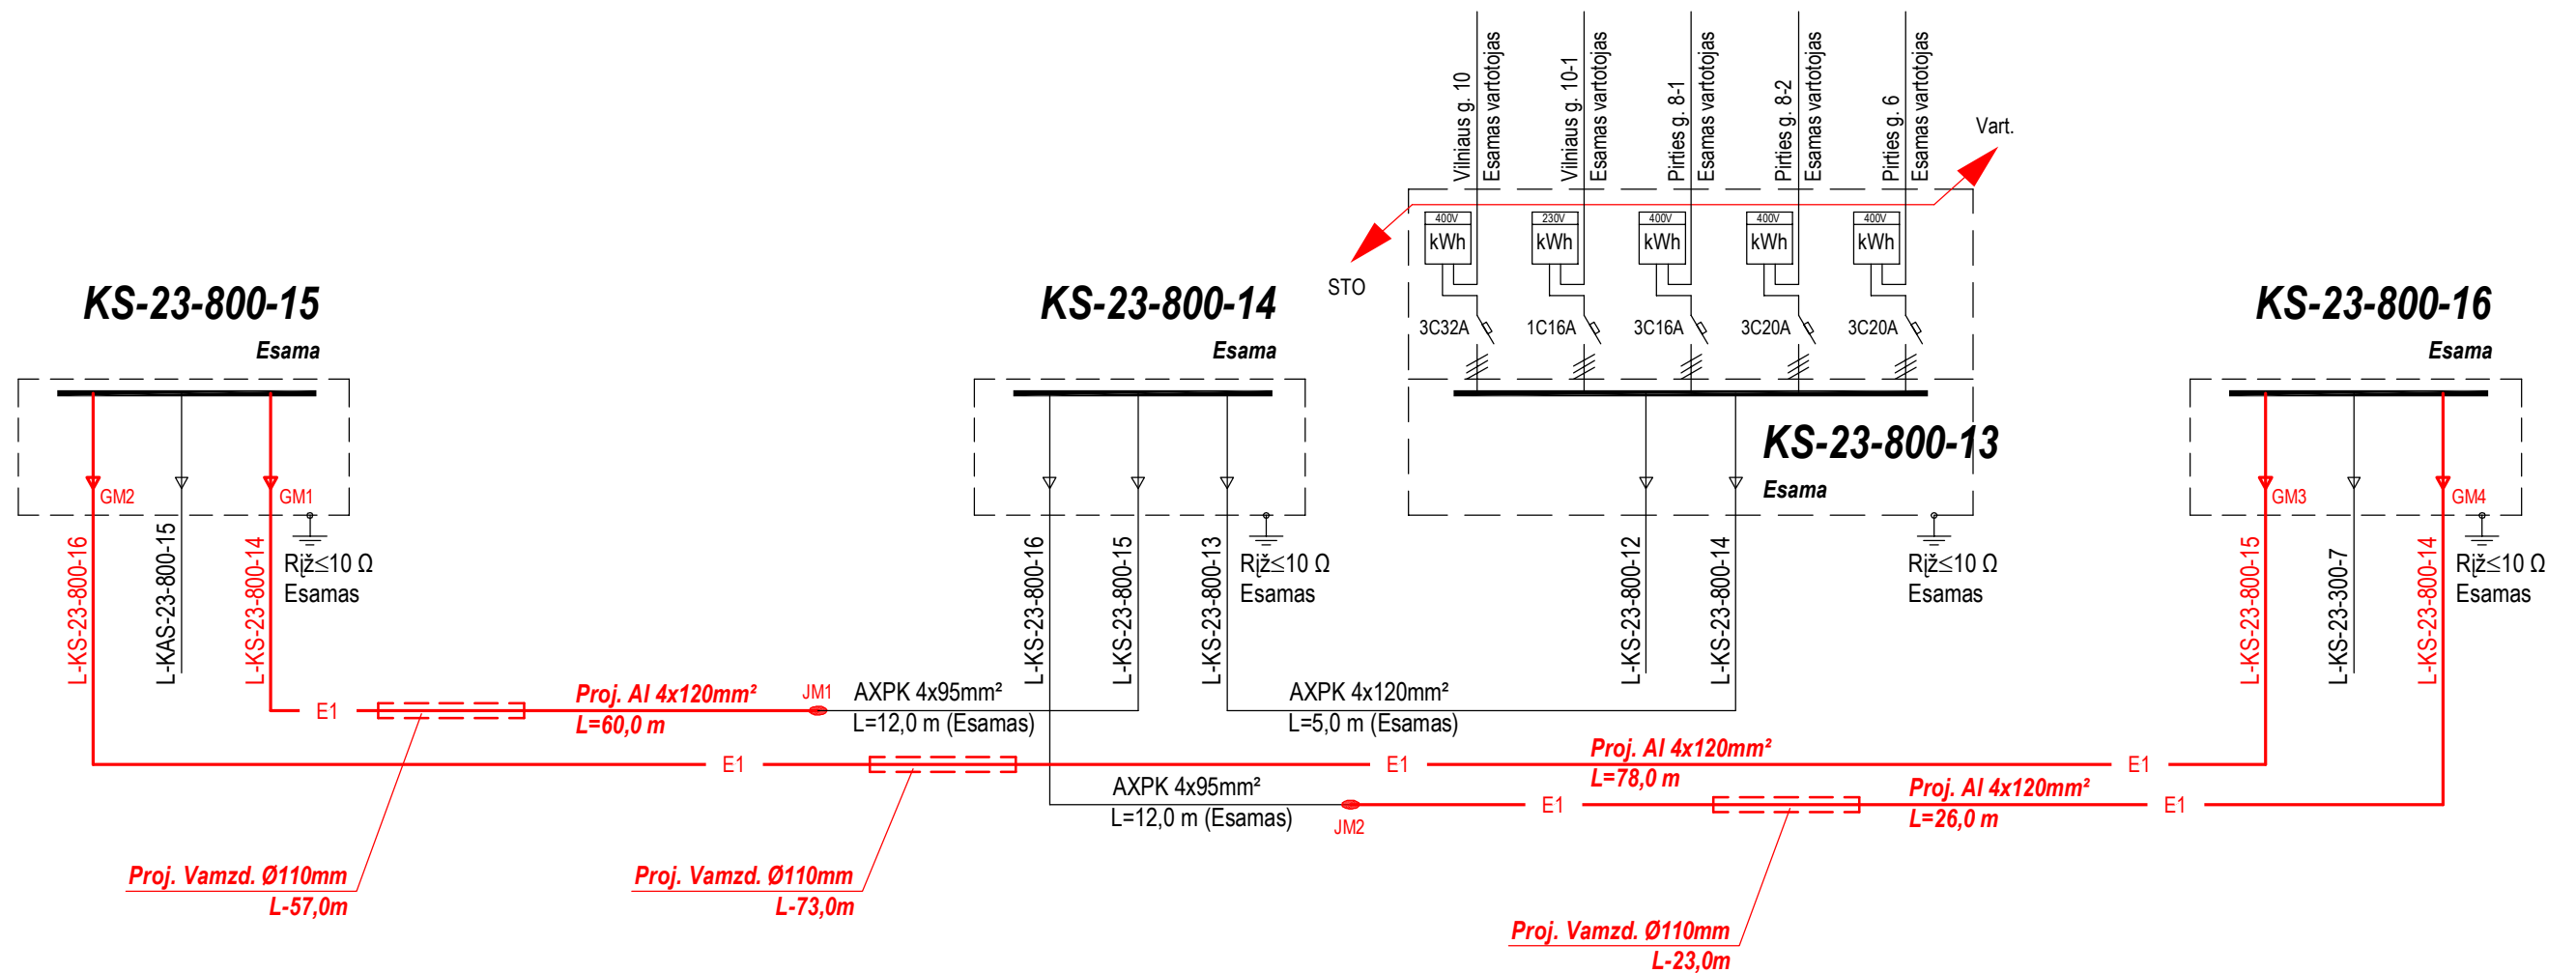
Vilniaus g. 10
Esamas vartotojas
Vilniaus g. 10-1
Esamas vartotojas
Pirties g. 8-1
Esamas vartotojas
Pirties g. 8-2
Esamas vartotojas
Pirties g. 6
Esamas vartotojas
Vart.
STO
400V kWh
230V kWh
400V kWh
400V kWh
400V kWh
3C32A
1C16A
3C16A
3C20A
3C20A

KS-23-800-15
Esama
GM2
GM1
L-KS-23-800-16
L-KAS-23-800-15
L-KS-23-800-14
Rįž≤10 Ω
Esamas

KS-23-800-14
Esama
L-KS-23-800-16
L-KS-23-800-15
L-KS-23-800-13
Rįž≤10 Ω
Esamas

KS-23-800-13
Esama
L-KS-23-800-12
L-KS-23-800-14
Rįž≤10 Ω
Esamas

KS-23-800-16
Esama
GM3
GM4
L-KS-23-800-15
L-KS-23-300-7
L-KS-23-800-14
Rįž≤10 Ω
Esamas

E1
Proj. Al 4x120mm²
L=60,0 m
JM1
AXPK 4x95mm²
L=12,0 m (Esamas)
AXPK 4x120mm²
L=5,0 m (Esamas)
E1
E1
Proj. Al 4x120mm²
L=78,0 m
E1
AXPK 4x95mm²
L=12,0 m (Esamas)
JM2
E1
Proj. Al 4x120mm²
L=26,0 m
E1
Proj. Vamzd. Ø110mm
L-57,0m
Proj. Vamzd. Ø110mm
L-73,0m
Proj. Vamzd. Ø110mm
L-23,0m